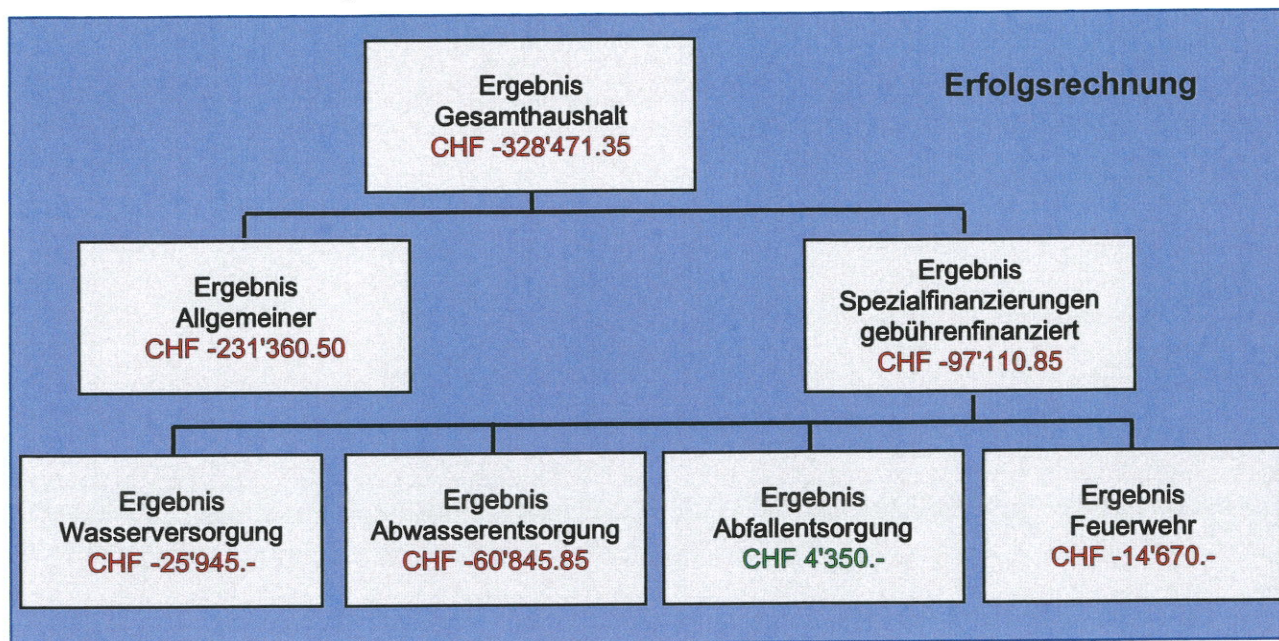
Erfolgsrechnung

Ergebnis
Gesamthaushalt
CHF -328'471.35

Ergebnis
Allgemeiner
CHF -231'360.50

Ergebnis
Spezialfinanzierungen
gebührenfinanziert
CHF -97'110.85

Ergebnis
Wasserversorgung
CHF -25'945.-

Ergebnis
Abwasserentsorgung
CHF -60'845.85

Ergebnis
Abfallentsorgung
CHF 4'350.-

Ergebnis
Feuerwehr
CHF -14'670.-